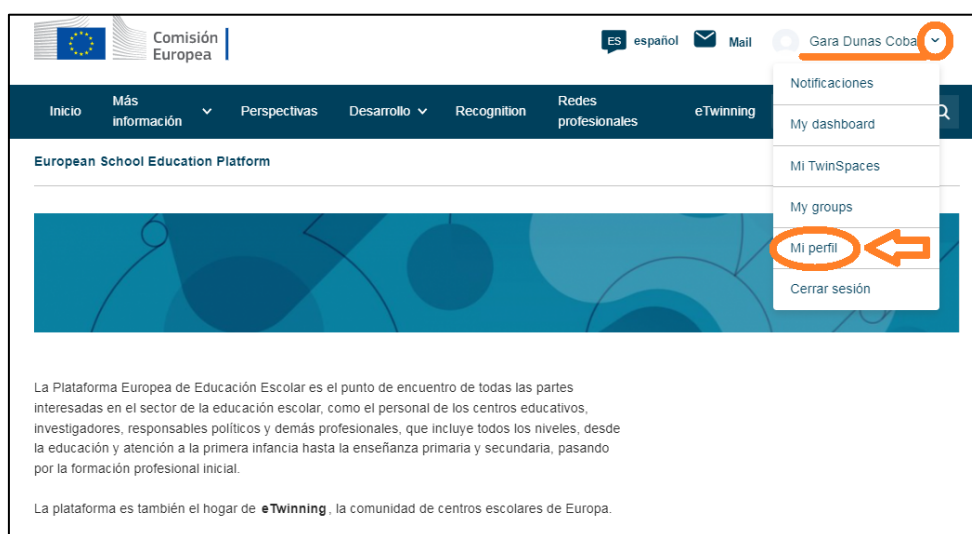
Comisión Europea

ES español Mail Gara Dunas Coba

Inicio Más información Perspectivas Desarrollo Recognition Redes profesionales eTwinning

Notificaciones
My dashboard
Mi TwinSpaces
My groups
Mi perfil
Cerrar sesión

European School Education Platform

La Plataforma Europea de Educación Escolar es el punto de encuentro de todas las partes interesadas en el sector de la educación escolar, como el personal de los centros educativos, investigadores, responsables políticos y demás profesionales, que incluye todos los niveles, desde la educación y atención a la primera infancia hasta la enseñanza primaria y secundaria, pasando por la formación profesional inicial.

La plataforma es también el hogar de eTwinning, la comunidad de centros escolares de Europa.